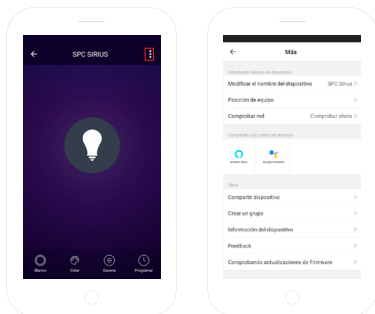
SPC SIRIUS

Blanco Color Escena Programar

Más

Información básica del dispositivo

Modificar el nombre del dispositivo SPC Sirius

Posición de equipo

Comprobar red Comprobar ahora

Compatible con control de terceros

Amazon Alexa Google Assistant

Otros

Compartir dispositivo

Crear un grupo

Información del dispositivo

Feedback

Comprobando actualizaciones de Firmware